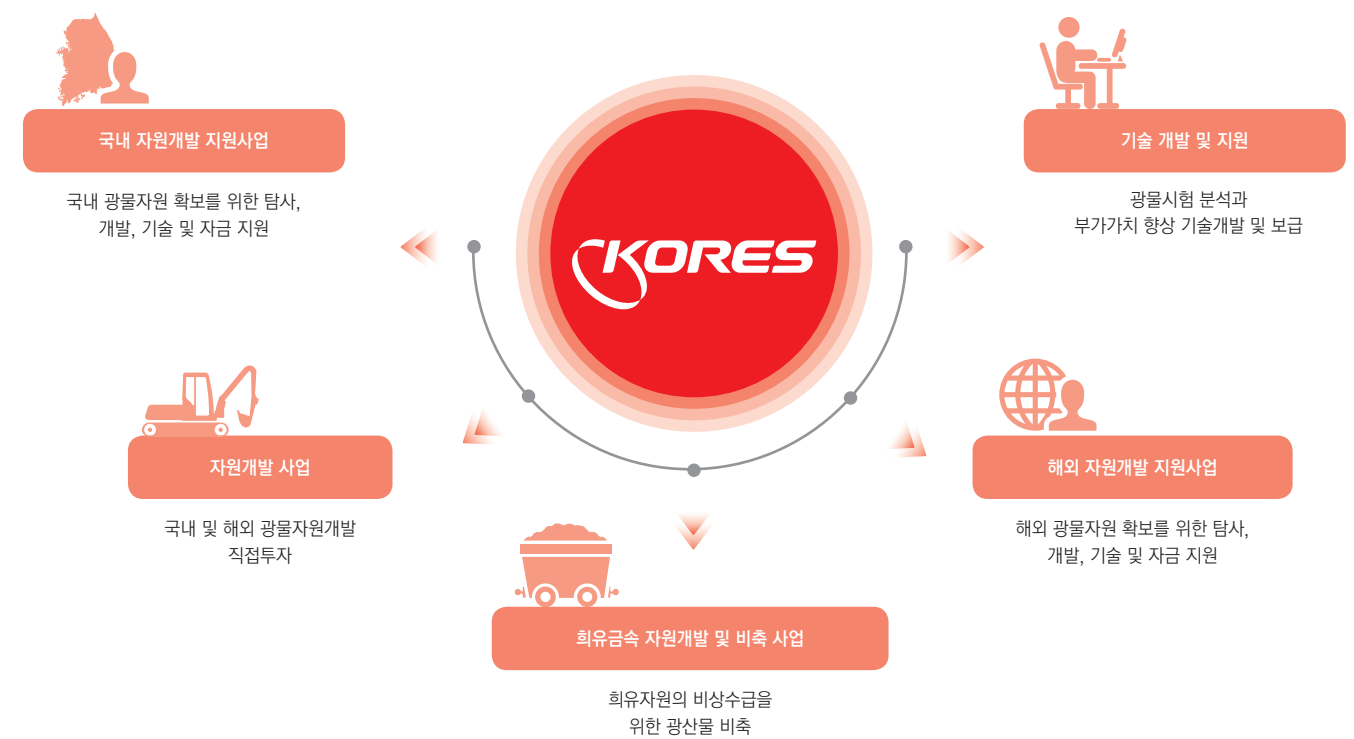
KORES

국내 자원개발 지원사업

국내 광물자원 확보를 위한 탐사, 개발, 기술 및 자금 지원

기술 개발 및 지원

광물시험 분석과 부가가치 향상 기술개발 및 보급

자원개발 사업

국내 및 해외 광물자원개발 직접투자

해외 자원개발 지원사업

해외 광물자원 확보를 위한 탐사, 개발, 기술 및 자금 지원

희유금속 자원개발 및 비축 사업

희유자원의 비상수급을 위한 광산물 비축